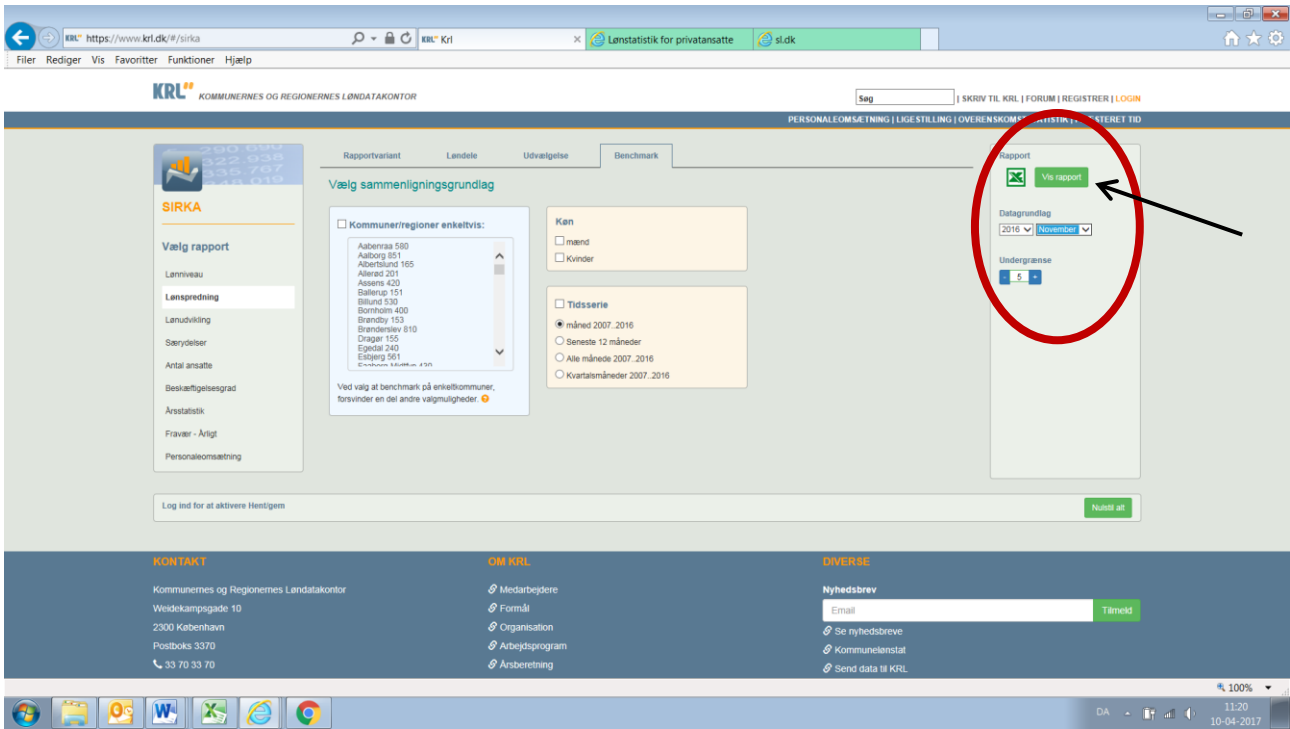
https://www.krl.dk/#/sirka
KRL Krl
Lønstatistik for privatansatte
sl.dk

Filer Rediger Vis Favoritter Funktioner Hjælp

KRL KOMMUNERNES OG REGIONERNES LØNDATAKONTOR

Søg | SKRIV TIL KRL | FORUM | REGISTRER | LOGIN

PERSONALEOMSÆTNING | LIGESTILLING | OVERENSKOMS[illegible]ATISTIK | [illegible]ESTERET TID

SIRKA

Vælg rapport
Lønniveau
Lønspredning
Lønudvikling
Særydelser
Antal ansatte
Beskæftigelsesgrad
Årsstatistik
Fravær - Årligt
Personaleomsætning

Rapportvariant | Løndele | Udvælgelse | Benchmark

Vælg sammenligningsgrundlag

Kommuner/regioner enkeltvis:
Aabenraa 580
Aalborg 851
Albertslund 165
Allerød 201
Assens 420
Ballerup 151
Billund 530
Bornholm 400
Brøndby 153
Brønderslev 810
Dragør 155
Egedal 240
Esbjerg 561
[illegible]

Ved valg at benchmark på enkeltkommuner, forsvinder en del andre valgmuligheder.

Køn
mænd
Kvinder

Tidsserie
måned 2007..2016
Seneste 12 måneder
Alle månede 2007..2016
Kvartalsmåneder 2007..2016

Rapport
Vis rapport

Datagrundlag
2016 November

Undergrænse
- 5 +

Log ind for at aktivere Hent/gem

Nulstil alt

KONTAKT
Kommunernes og Regionernes Løndatakontor
Weidekampsgade 10
2300 København
Postboks 3370
33 70 33 70

OM KRL
Medarbejdere
Formål
Organisation
Arbejdsprogram
Årsberetning

DIVERSE
Nyhedsbrev
Email
Tilmeld
Se nyhedsbreve
Kommunelønstat
Send data til KRL

100%

DA
11:20
10-04-2017